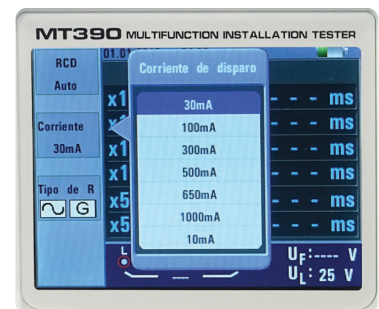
MT390 MULTIFUNCTION INSTALLATION TESTER

RCD
Auto

Corriente
30mA

Tipo de R
G

01.0

Corriente de disparo

30mA
100mA
300mA
500mA
650mA
1000mA
10mA

x1 - - - ms
x1 - - - ms
x1 - - - ms
x1 - - - ms
x5 - - - ms
x5 - - - ms

L

$U_F$:---- V
$U_L$: 25 V